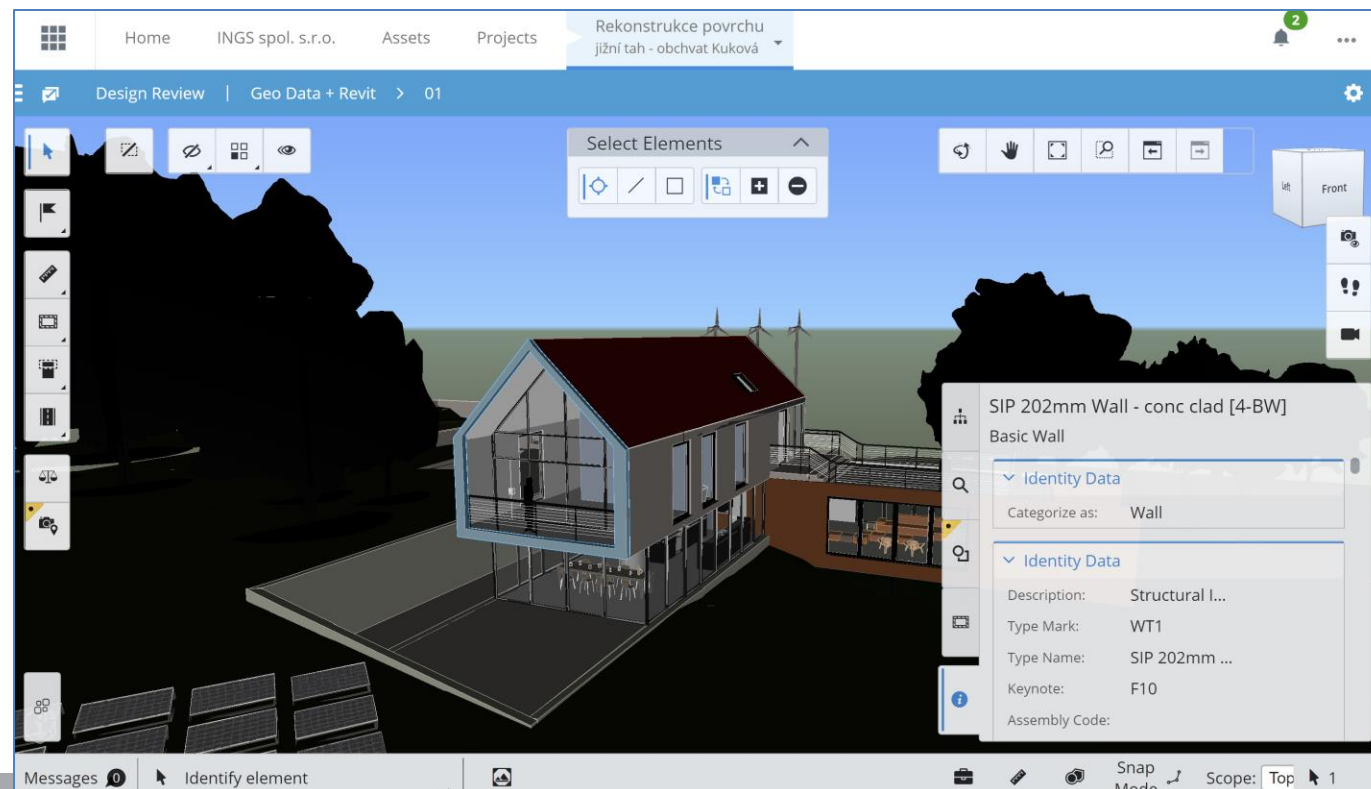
Home INGS spol. s.r.o. Assets Projects Rekonstrukce povrchu jižní tah - obchvat Kuková

2

Design Review | Geo Data + Revit > 01

Select Elements

Left Front

SIP 202mm Wall - conc clad [4-BW]
Basic Wall

Identity Data
Categorize as: Wall

Identity Data
Description: Structural I...
Type Mark: WT1
Type Name: SIP 202mm ...
Keynote: F10
Assembly Code:

Messages 0 Identify element

Snap Mode Scope: Top 1